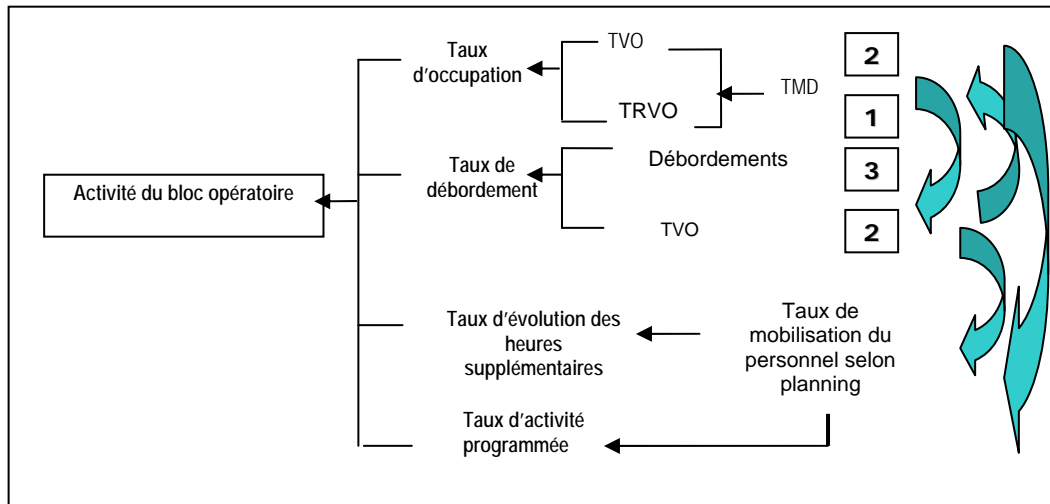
Taux d'occupation

TVO

TRVO

TMD

2

1

Taux de débordement

Débordements

3

TVO

2

Activité du bloc opératoire

Taux d'évolution des heures supplémentaires

Taux de mobilisation du personnel selon planning

Taux d'activité programmée